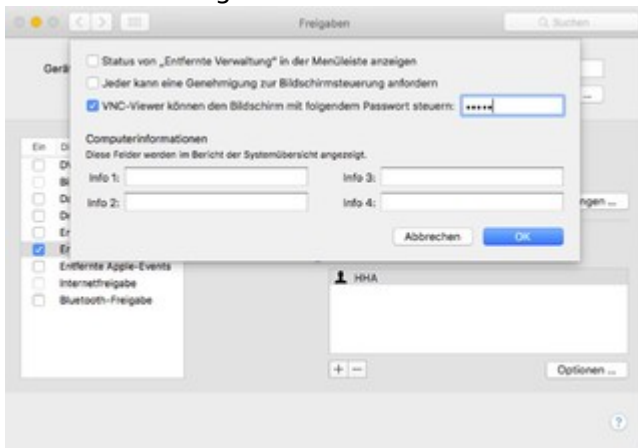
Freigaben

Suchen

Gerä

Status von „Entfernte Verwaltung" in der Menüleiste anzeigen

Jeder kann eine Genehmigung zur Bildschirmsteuerung anfordern

VNC-Viewer können den Bildschirm mit folgendem Passwort steuern: •••••

Computerinformationen

Diese Felder werden im Bericht der Systemübersicht angezeigt.

Info 1:

Info 2:

Info 3:

Info 4:

Abbrechen

OK

Ein

Di

DV

Bi

Da

Dr

Er

Er

Entfernte Apple-Events

Internetfreigabe

Bluetooth-Freigabe

ngen ...

HHA

+ −

Optionen ...

?